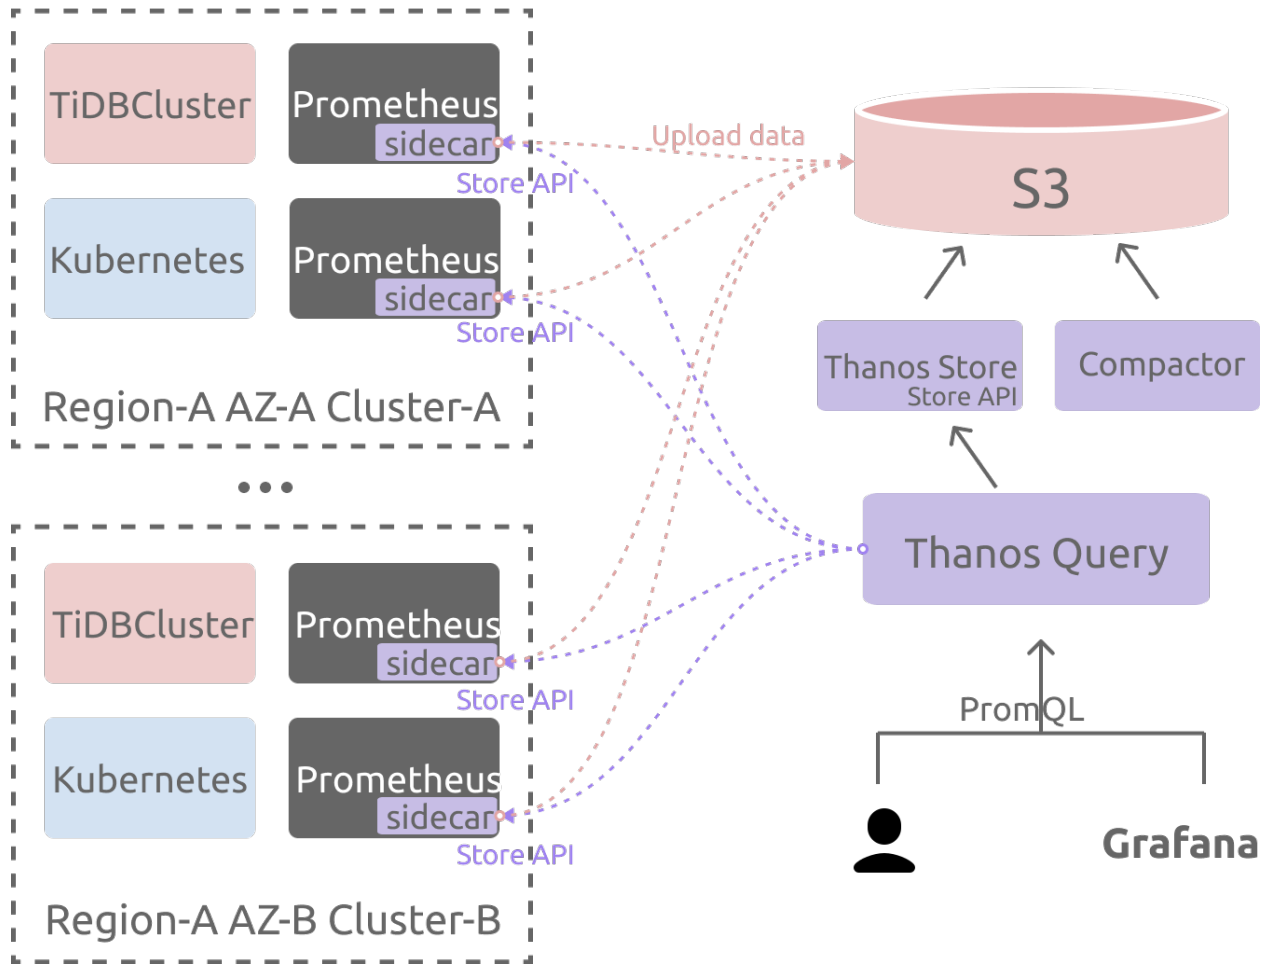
TiDBCluster

Prometheus
sidecar

Store API

Kubernetes

Prometheus
sidecar

Store API

Region-A AZ-A Cluster-A

• • •

TiDBCluster

Prometheus
sidecar

Store API

Kubernetes

Prometheus
sidecar

Store API

Region-A AZ-B Cluster-B

Upload data

S3

Thanos Store
Store API

Compactor

Thanos Query

PromQL

Grafana